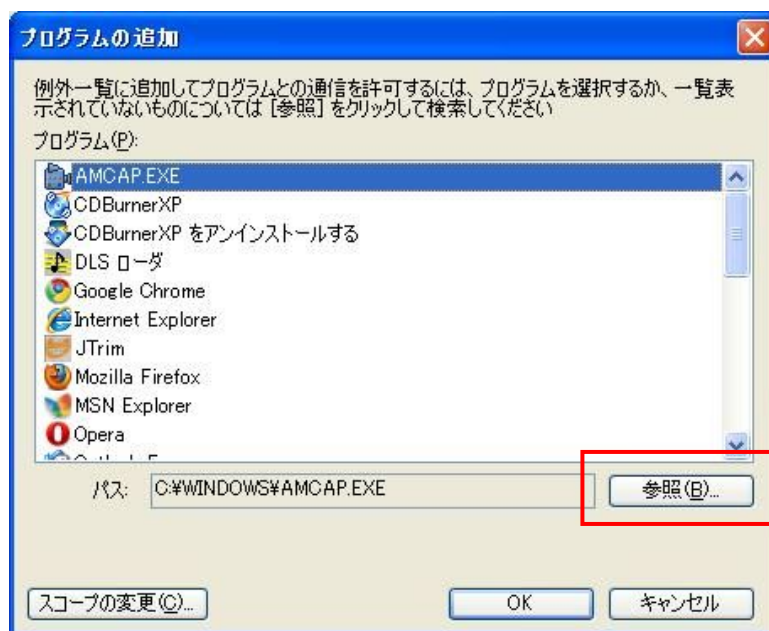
プログラムの追加

例外一覧に追加してプログラムとの通信を許可するには、プログラムを選択するか、一覧表示されていないものについては [参照] をクリックして検索してください

プログラム(P):

AMCAP.EXE
CDBurnerXP
CDBurnerXP をアンインストールする
DLS ローダ
Google Chrome
Internet Explorer
JTrim
Mozilla Firefox
MSN Explorer
Opera
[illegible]

パス: C:¥WINDOWS¥AMCAP.EXE

参照(B)...

スコープの変更(C)...

OK

キャンセル